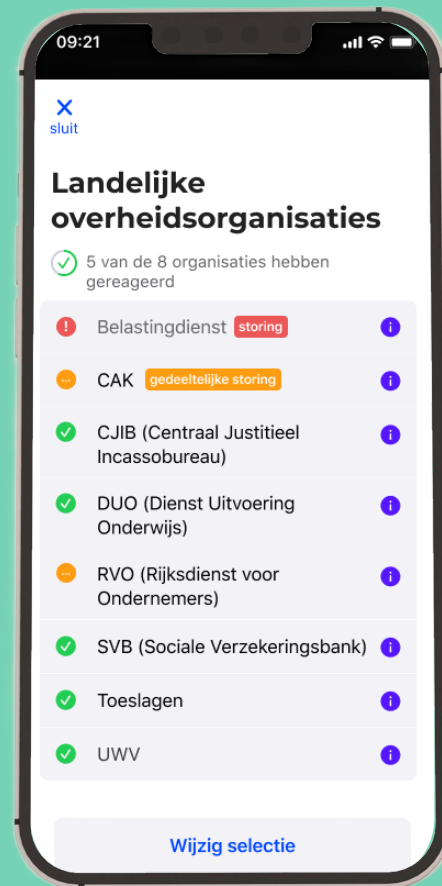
09:21

sluit

Landelijke overheidsorganisaties

5 van de 8 organisaties hebben gereageerd

Belastingdienst storing

CAK gedeeltelijke storing

CJIB (Centraal Justitieel Incassobureau)

DUO (Dienst Uitvoering Onderwijs)

RVO (Rijksdienst voor Ondernemers)

SVB (Sociale Verzekeringsbank)

Toeslagen

UWV

Wijzig selectie